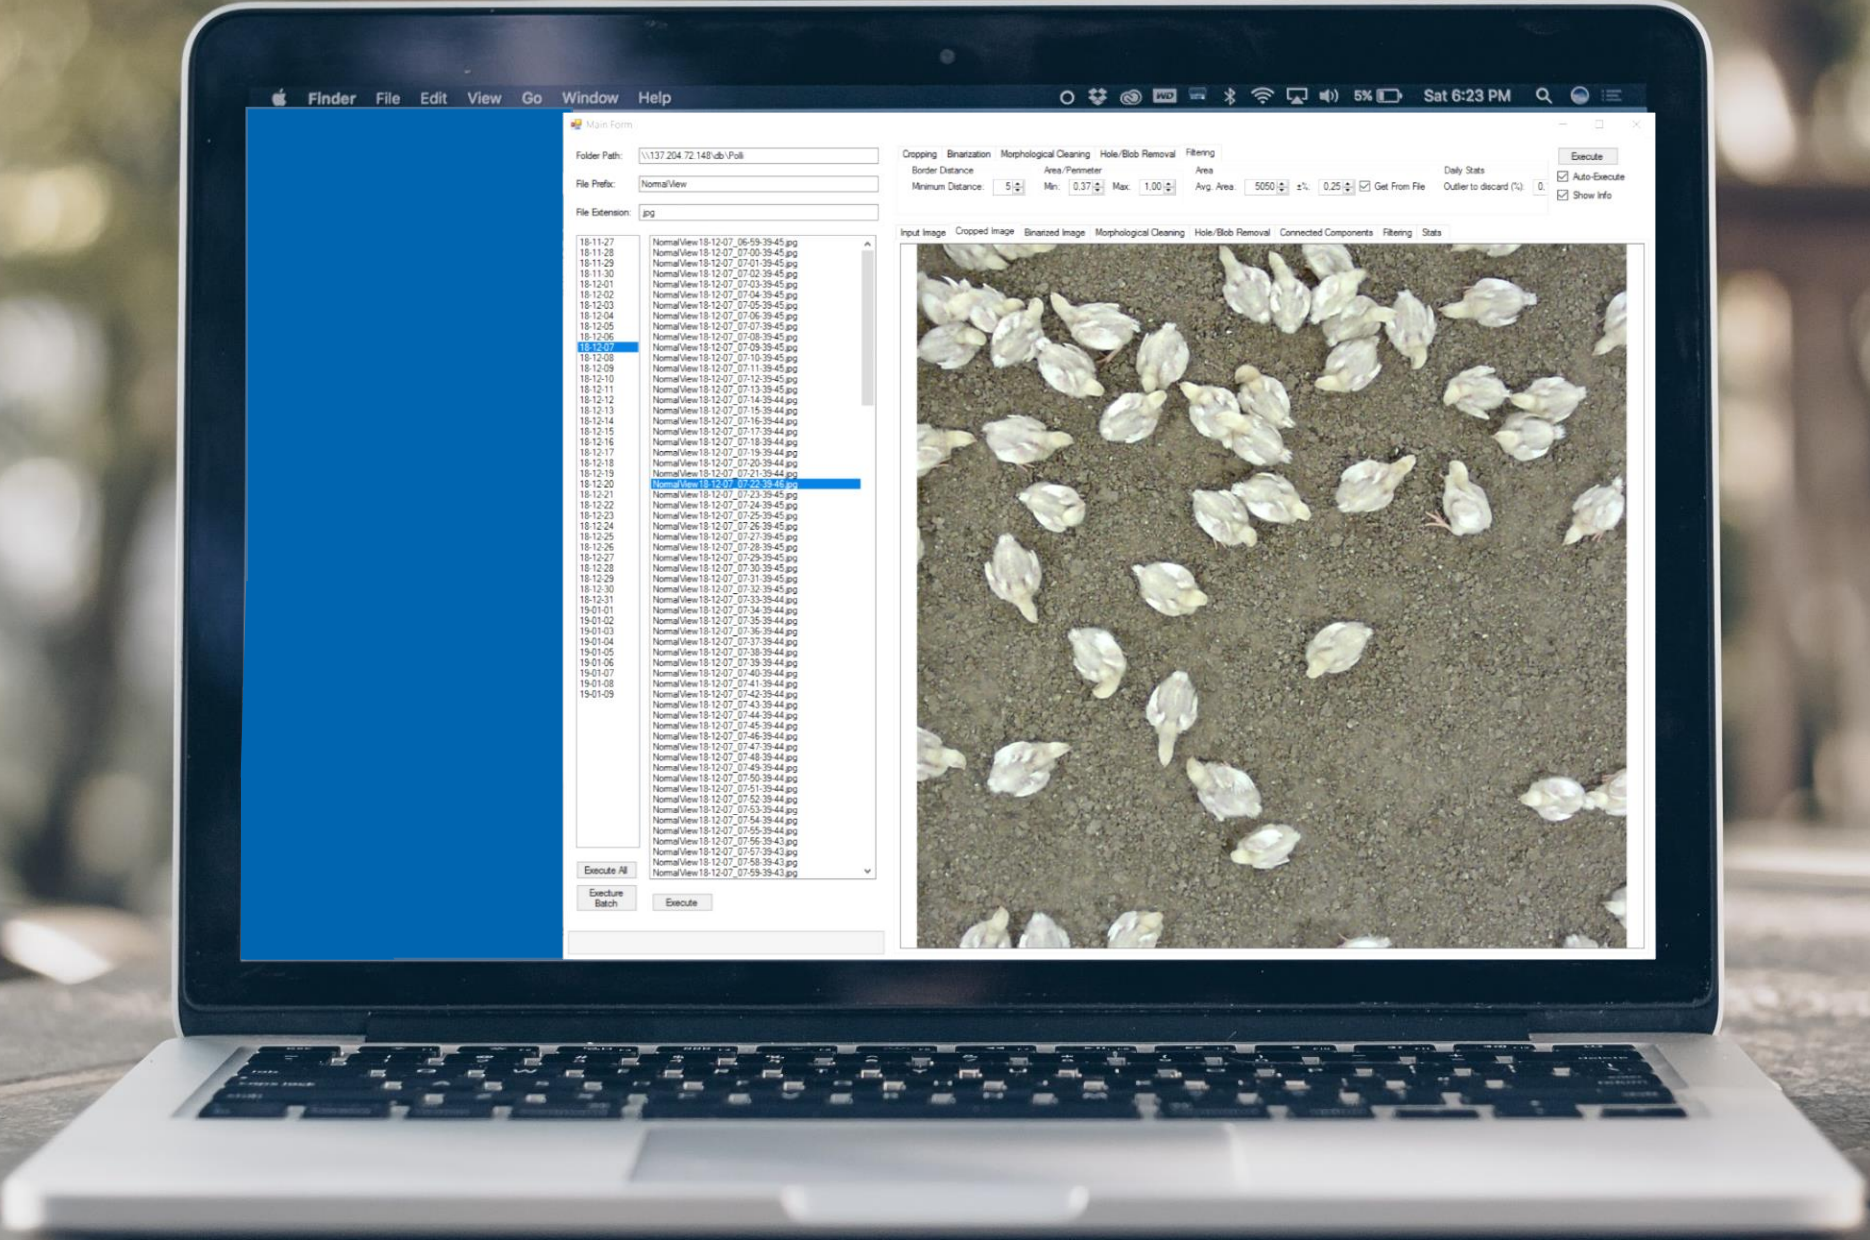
Finder File Edit View Go Window Help

5% Sat 6:23 PM

Main Form

Folder Path: \\137.204.72.148\db\Polli

File Prefix: NormalView

File Extension: jpg

18-11-27
18-11-28
18-11-29
18-11-30
18-12-01
18-12-02
18-12-03
18-12-04
18-12-05
18-12-06
18-12-07
18-12-08
18-12-09
18-12-10
18-12-11
18-12-12
18-12-13
18-12-14
18-12-15
18-12-16
18-12-17
18-12-18
18-12-19
18-12-20
18-12-21
18-12-22
18-12-23
18-12-24
18-12-25
18-12-26
18-12-27
18-12-28
18-12-29
18-12-30
18-12-31
19-01-01
19-01-02
19-01-03
19-01-04
19-01-05
19-01-06
19-01-07
19-01-08
19-01-09

NormalView18-12-07_06-59-39-45.jpg
NormalView18-12-07_07-00-39-45.jpg
NormalView18-12-07_07-01-39-45.jpg
NormalView18-12-07_07-02-39-45.jpg
NormalView18-12-07_07-03-39-45.jpg
NormalView18-12-07_07-04-39-45.jpg
NormalView18-12-07_07-05-39-45.jpg
NormalView18-12-07_07-06-39-45.jpg
NormalView18-12-07_07-07-39-45.jpg
NormalView18-12-07_07-08-39-45.jpg
NormalView18-12-07_07-09-39-45.jpg
NormalView18-12-07_07-10-39-45.jpg
NormalView18-12-07_07-11-39-45.jpg
NormalView18-12-07_07-12-39-45.jpg
NormalView18-12-07_07-13-39-45.jpg
NormalView18-12-07_07-14-39-44.jpg
NormalView18-12-07_07-15-39-44.jpg
NormalView18-12-07_07-16-39-44.jpg
NormalView18-12-07_07-17-39-44.jpg
NormalView18-12-07_07-18-39-44.jpg
NormalView18-12-07_07-19-39-44.jpg
NormalView18-12-07_07-20-39-44.jpg
NormalView18-12-07_07-21-39-44.jpg
NormalView18-12-07_07-22-39-46.jpg
NormalView18-12-07_07-23-39-45.jpg
NormalView18-12-07_07-24-39-45.jpg
NormalView18-12-07_07-25-39-45.jpg
NormalView18-12-07_07-26-39-45.jpg
NormalView18-12-07_07-27-39-45.jpg
NormalView18-12-07_07-28-39-45.jpg
NormalView18-12-07_07-29-39-45.jpg
NormalView18-12-07_07-30-39-45.jpg
NormalView18-12-07_07-31-39-45.jpg
NormalView18-12-07_07-32-39-45.jpg
NormalView18-12-07_07-33-39-44.jpg
NormalView18-12-07_07-34-39-44.jpg
NormalView18-12-07_07-35-39-44.jpg
NormalView18-12-07_07-36-39-44.jpg
NormalView18-12-07_07-37-39-44.jpg
NormalView18-12-07_07-38-39-44.jpg
NormalView18-12-07_07-39-39-44.jpg
NormalView18-12-07_07-40-39-44.jpg
NormalView18-12-07_07-41-39-44.jpg
NormalView18-12-07_07-42-39-44.jpg
NormalView18-12-07_07-43-39-44.jpg
NormalView18-12-07_07-44-39-44.jpg
NormalView18-12-07_07-45-39-44.jpg
NormalView18-12-07_07-46-39-44.jpg
NormalView18-12-07_07-47-39-44.jpg
NormalView18-12-07_07-48-39-44.jpg
NormalView18-12-07_07-49-39-44.jpg
NormalView18-12-07_07-50-39-44.jpg
NormalView18-12-07_07-51-39-44.jpg
NormalView18-12-07_07-52-39-44.jpg
NormalView18-12-07_07-53-39-44.jpg
NormalView18-12-07_07-54-39-44.jpg
NormalView18-12-07_07-55-39-44.jpg
NormalView18-12-07_07-56-39-43.jpg
NormalView18-12-07_07-57-39-43.jpg
NormalView18-12-07_07-58-39-43.jpg
NormalView18-12-07_07-59-39-43.jpg

Execute All

Execture Batch

Execute

Cropping Binarization Morphological Cleaning Hole/Blob Removal Filtering

Border Distance
Minimum Distance: 5

Area/Perimeter
Min: 0,37 Max: 1,00

Area
Avg. Area: 5050 ±%: 0,25 Get From File

Daily Stats
Outlier to discard (%): 0,

Execute

Auto-Execute

Show Info

Input Image Cropped Image Binarized Image Morphological Cleaning Hole/Blob Removal Connected Components Filtering Stats